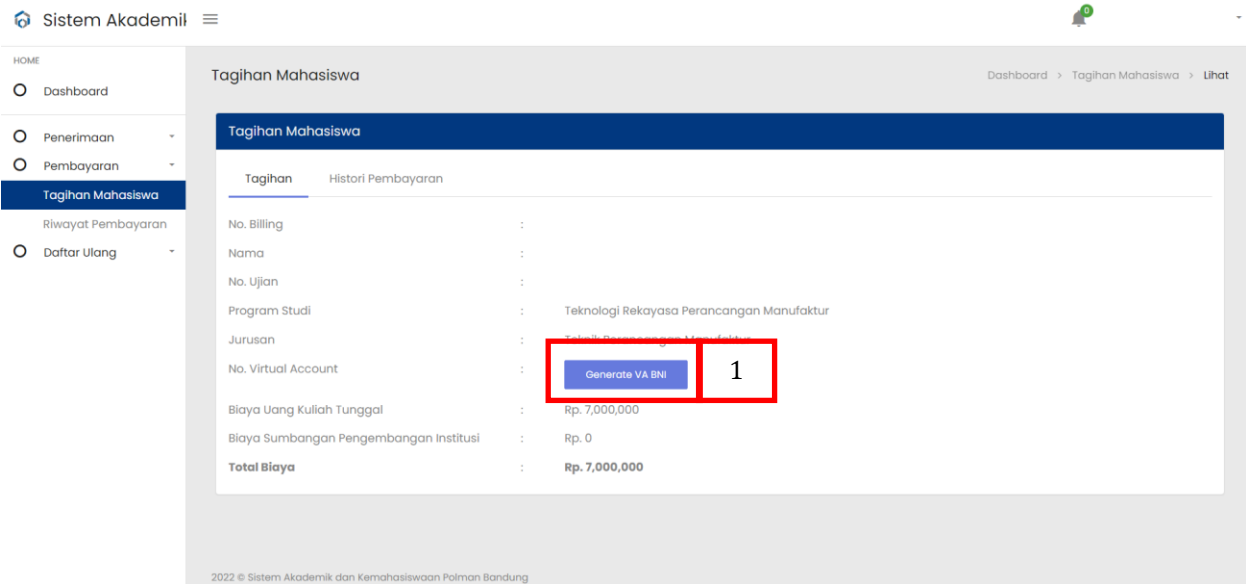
Sistem Akademik ≡

0

HOME

Dashboard

Penerimaan

Pembayaran

Tagihan Mahasiswa

Riwayat Pembayaran

Daftar Ulang

Tagihan Mahasiswa

Dashboard > Tagihan Mahasiswa > Lihat

Tagihan Mahasiswa

Tagihan

Histori Pembayaran

| | | |
|---|---|---|
| No. Billing | : | |
| Nama | : | |
| No. Ujian | : | |
| Program Studi | : | Teknologi Rekayasa Perancangan Manufaktur |
| Jurusan | : | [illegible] |
| No. Virtual Account | : | Generate VA BNI |
| Biaya Uang Kuliah Tunggal | : | Rp. 7,000,000 |
| Biaya Sumbangan Pengembangan Institusi | : | Rp. 0 |
| **Total Biaya** | : | **Rp. 7,000,000** |

1

2022 © Sistem Akademik dan Kemahasiswaan Polman Bandung